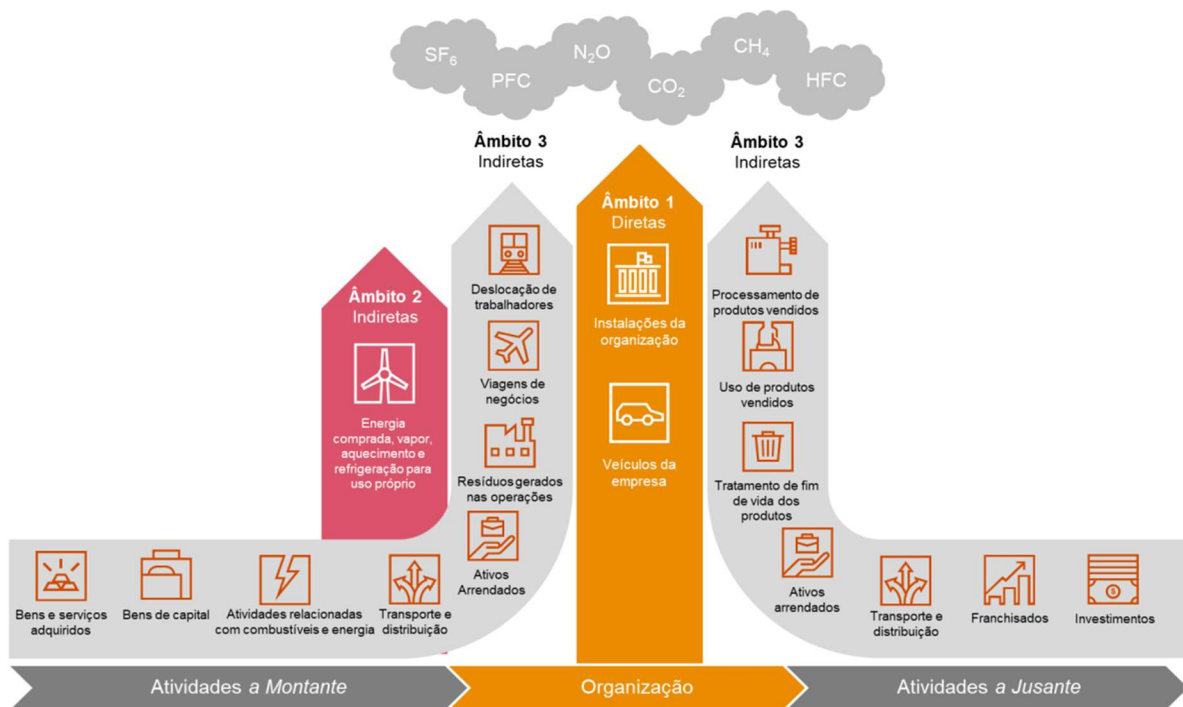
$SF_6$ PFC $N_2O$ $CO_2$ $CH_4$ HFC

Âmbito 3
Indiretas

Âmbito 1
Diretas

Âmbito 3
Indiretas

Âmbito 2
Indiretas

Energia comprada, vapor, aquecimento e refrigeração para uso próprio

Deslocação de trabalhadores

Viagens de negócios

Resíduos gerados nas operações

Ativos Arrendados

Instalações da organização

Veículos da empresa

Processamento de produtos vendidos

Uso de produtos vendidos

Tratamento de fim de vida dos produtos

Ativos arrendados

Bens e serviços adquiridos

Bens de capital

Atividades relacionadas com combustíveis e energia

Transporte e distribuição

Transporte e distribuição

Franchisados

Investimentos

Atividades a Montante

Organização

Atividades a Jusante